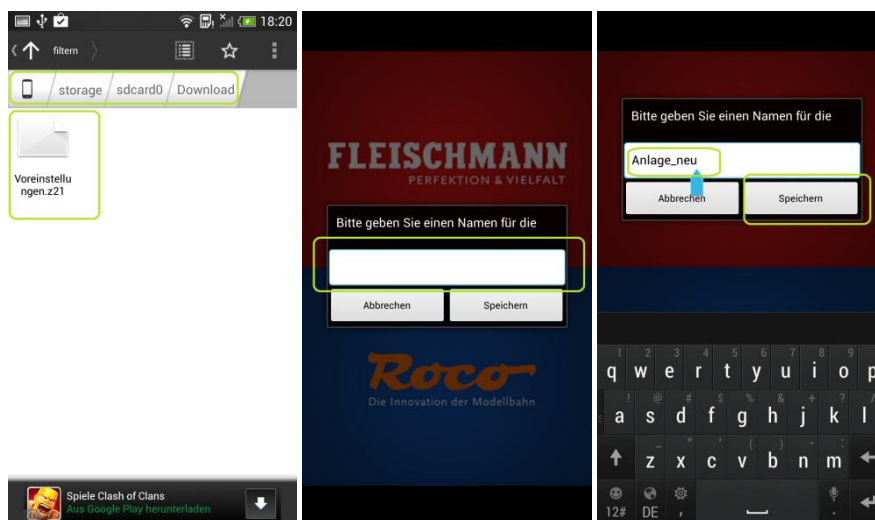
18:20

filtern

storage / sdcard0 / Download

Voreinstellungen.z21

Spiele Clash of Clans
Aus Google Play herunterladen

FLEISCHMANN
PERFEKTION & VIELFALT

Bitte geben Sie einen Namen für die

Abbrechen | Speichern

Roco
Die Innovation der Modellbahn

Bitte geben Sie einen Namen für die

Anlage_neu

Abbrechen | Speichern

1 2 3 4 5 6 7 8 9
q w e r t y u i o
! @ # $ % & * ? /
a s d f g h j k l
_ " ' ( ) - :
z x c v b n m
12# DE